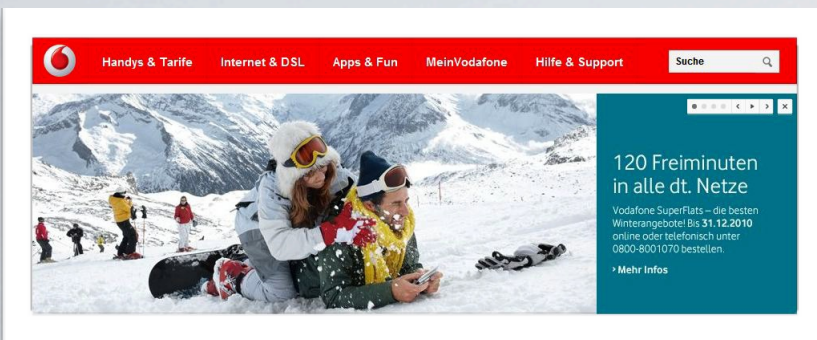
Handys & Tarife Internet & DSL Apps & Fun MeinVodafone Hilfe & Support

Suche

120 Freiminuten in alle dt. Netze

Vodafone SuperFlats – die besten Winterangebote! Bis **31.12.2010** online oder telefonisch unter 0800-8001070 bestellen.

› Mehr Infos